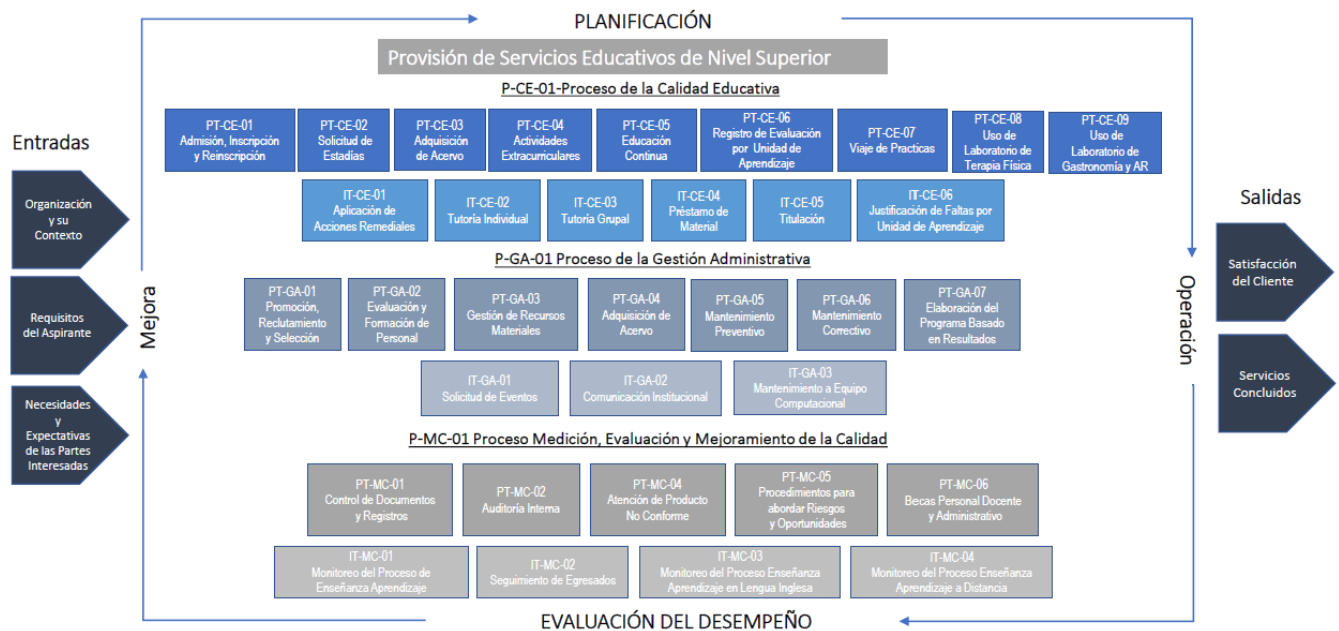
PLANIFICACIÓN

Provisión de Servicios Educativos de Nivel Superior

P-CE-01-Proceso de la Calidad Educativa

PT-CE-01 Admisión, Inscripción y Reinscripción

PT-CE-02 Solicitud de Estadías

PT-CE-03 Adquisición de Acervo

PT-CE-04 Actividades Extracurriculares

PT-CE-05 Educación Continua

PT-CE-06 Registro de Evaluación por Unidad de Aprendizaje

PT-CE-07 Viaje de Practicas

PT-CE-08 Uso de Laboratorio de Terapia Física

PT-CE-09 Uso de Laboratorio de Gastronomía y AR

IT-CE-01 Aplicación de Acciones Remediales

IT-CE-02 Tutoría Individual

IT-CE-03 Tutoría Grupal

IT-CE-04 Préstamo de Material

IT-CE-05 Titulación

IT-CE-06 Justificación de Faltas por Unidad de Aprendizaje

P-GA-01 Proceso de la Gestión Administrativa

PT-GA-01 Promoción, Reclutamiento y Selección

PT-GA-02 Evaluación y Formación de Personal

PT-GA-03 Gestión de Recursos Materiales

PT-GA-04 Adquisición de Acervo

PT-GA-05 Mantenimiento Preventivo

PT-GA-06 Mantenimiento Correctivo

PT-GA-07 Elaboración del Programa Basado en Resultados

IT-GA-01 Solicitud de Eventos

IT-GA-02 Comunicación Institucional

IT-GA-03 Mantenimiento a Equipo Computacional

P-MC-01 Proceso Medición, Evaluación y Mejoramiento de la Calidad

PT-MC-01 Control de Documentos y Registros

PT-MC-02 Auditoría Interna

PT-MC-04 Atención de Producto No Conforme

PT-MC-05 Procedimientos para abordar Riesgos y Oportunidades

PT-MC-06 Becas Personal Docente y Administrativo

IT-MC-01 Monitoreo del Proceso de Enseñanza Aprendizaje

IT-MC-02 Seguimiento de Egresados

IT-MC-03 Monitoreo del Proceso Enseñanza Aprendizaje en Lengua Inglesa

IT-MC-04 Monitoreo del Proceso Enseñanza Aprendizaje a Distancia

EVALUACIÓN DEL DESEMPEÑO

Entradas

Organización y su Contexto

Requisitos del Aspirante

Necesidades y Expectativas de las Partes Interesadas

Mejora

Operación

Salidas

Satisfacción del Cliente

Servicios Concluidos